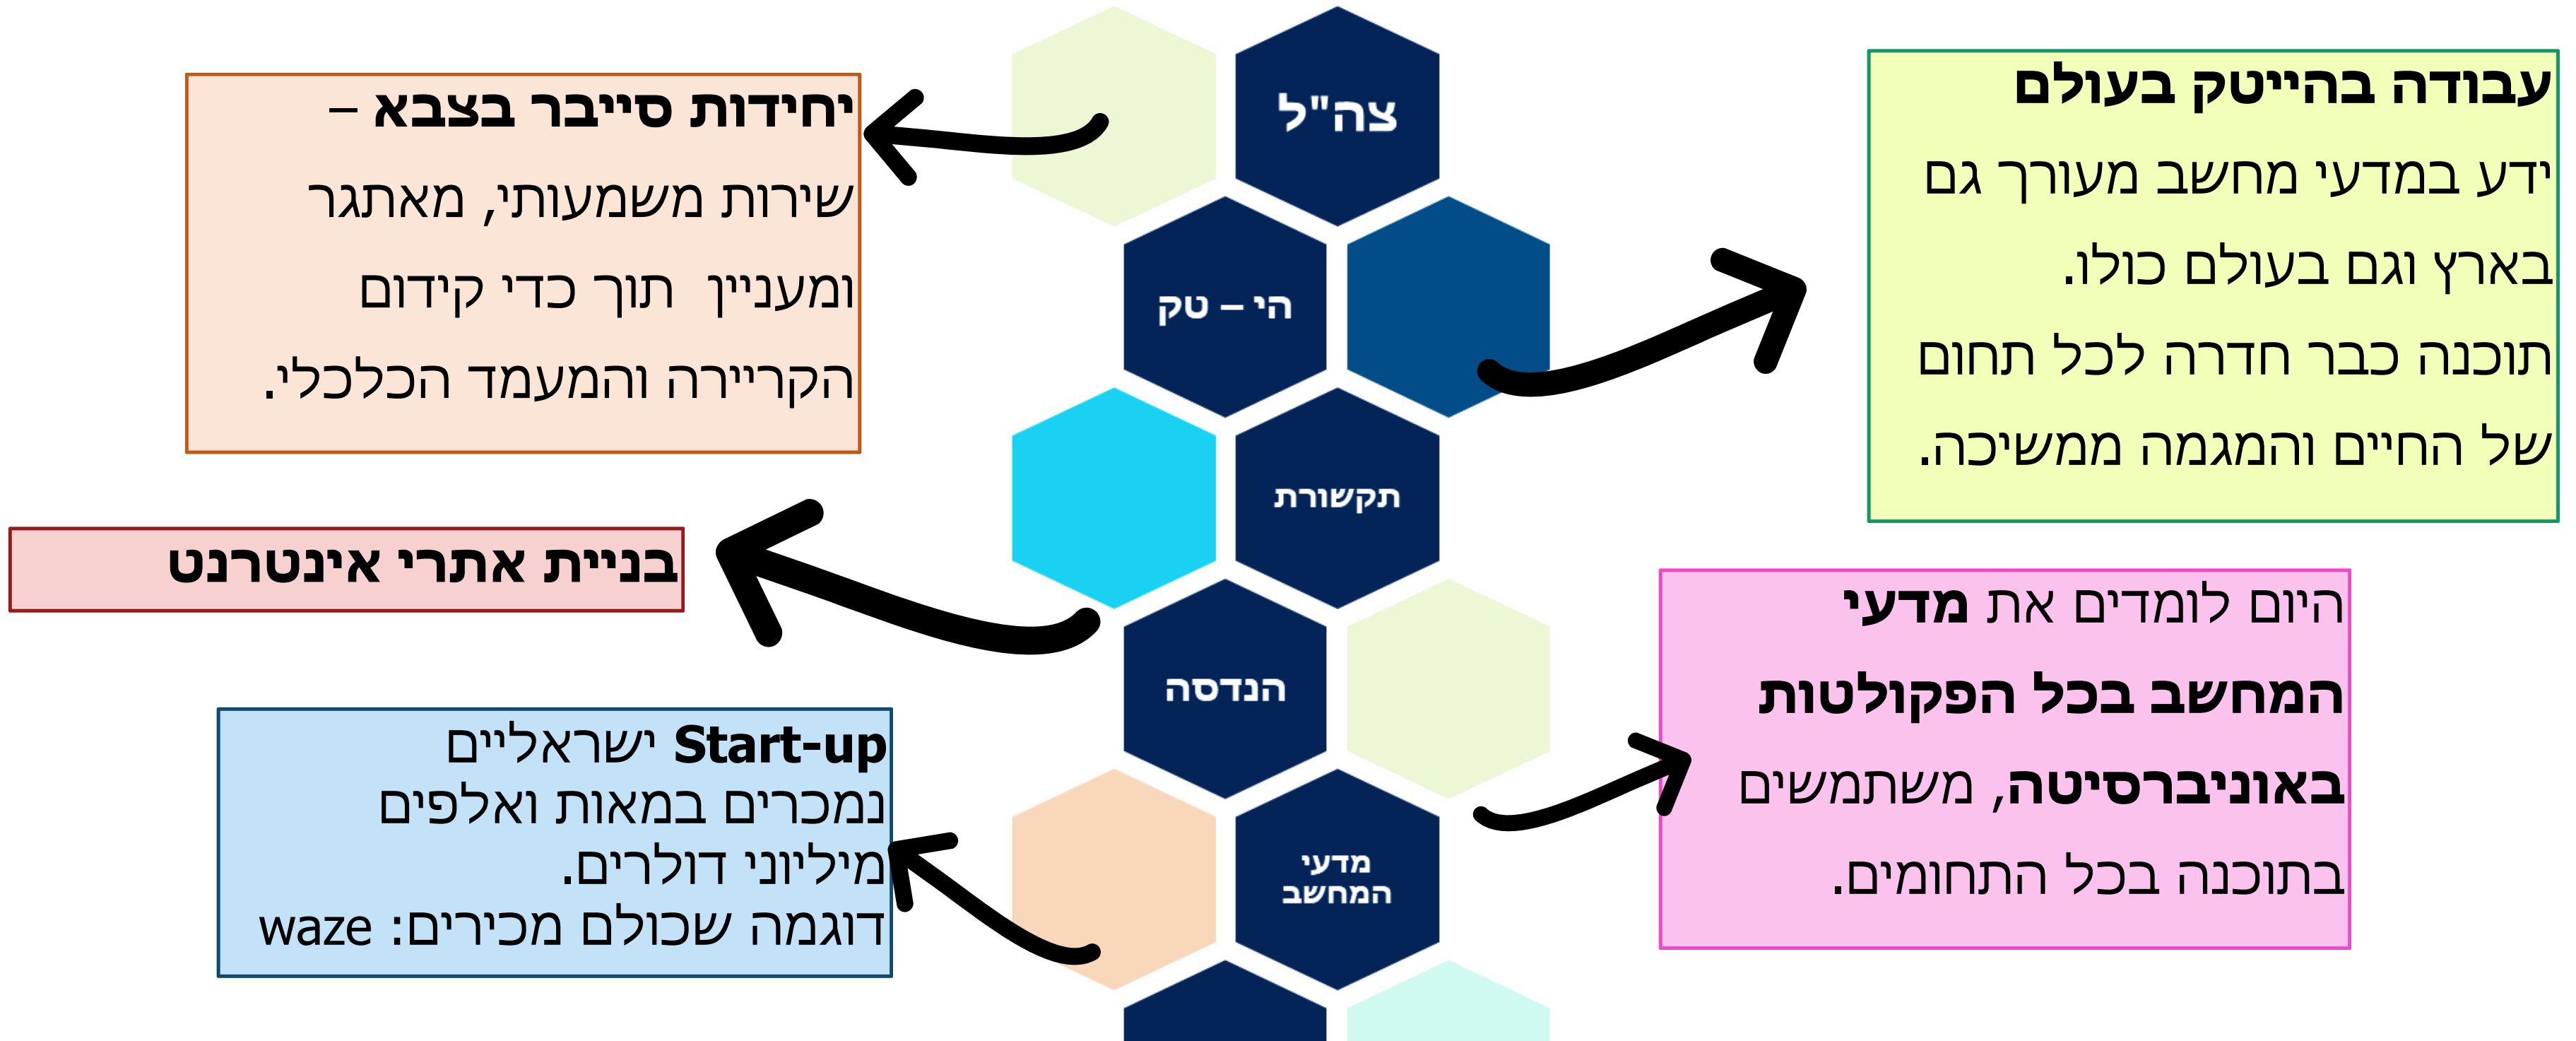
יחידות סייבר בצבא – שירות משמעותי, מאתגר ומעניין תוך כדי קידום הקריירה והמעמד הכלכלי.

צה"ל

עבודה בהייטק בעולם
ידע במדעי מחשב מעורך גם בארץ וגם בעולם כולו.
תוכנה כבר חדרה לכל תחום של החיים והמגמה ממשיכה.

הי – טק

תקשורת

בניית אתרי אינטרנט

הנדסה

היום לומדים את **מדעי המחשב בכל הפקולטות באוניברסיטה**, משתמשים בתוכנה בכל התחומים.

**Start-up** ישראליים נמכרים במאות ואלפים מיליוני דולרים.
דוגמה שכולם מכירים: waze

מדעי המחשב